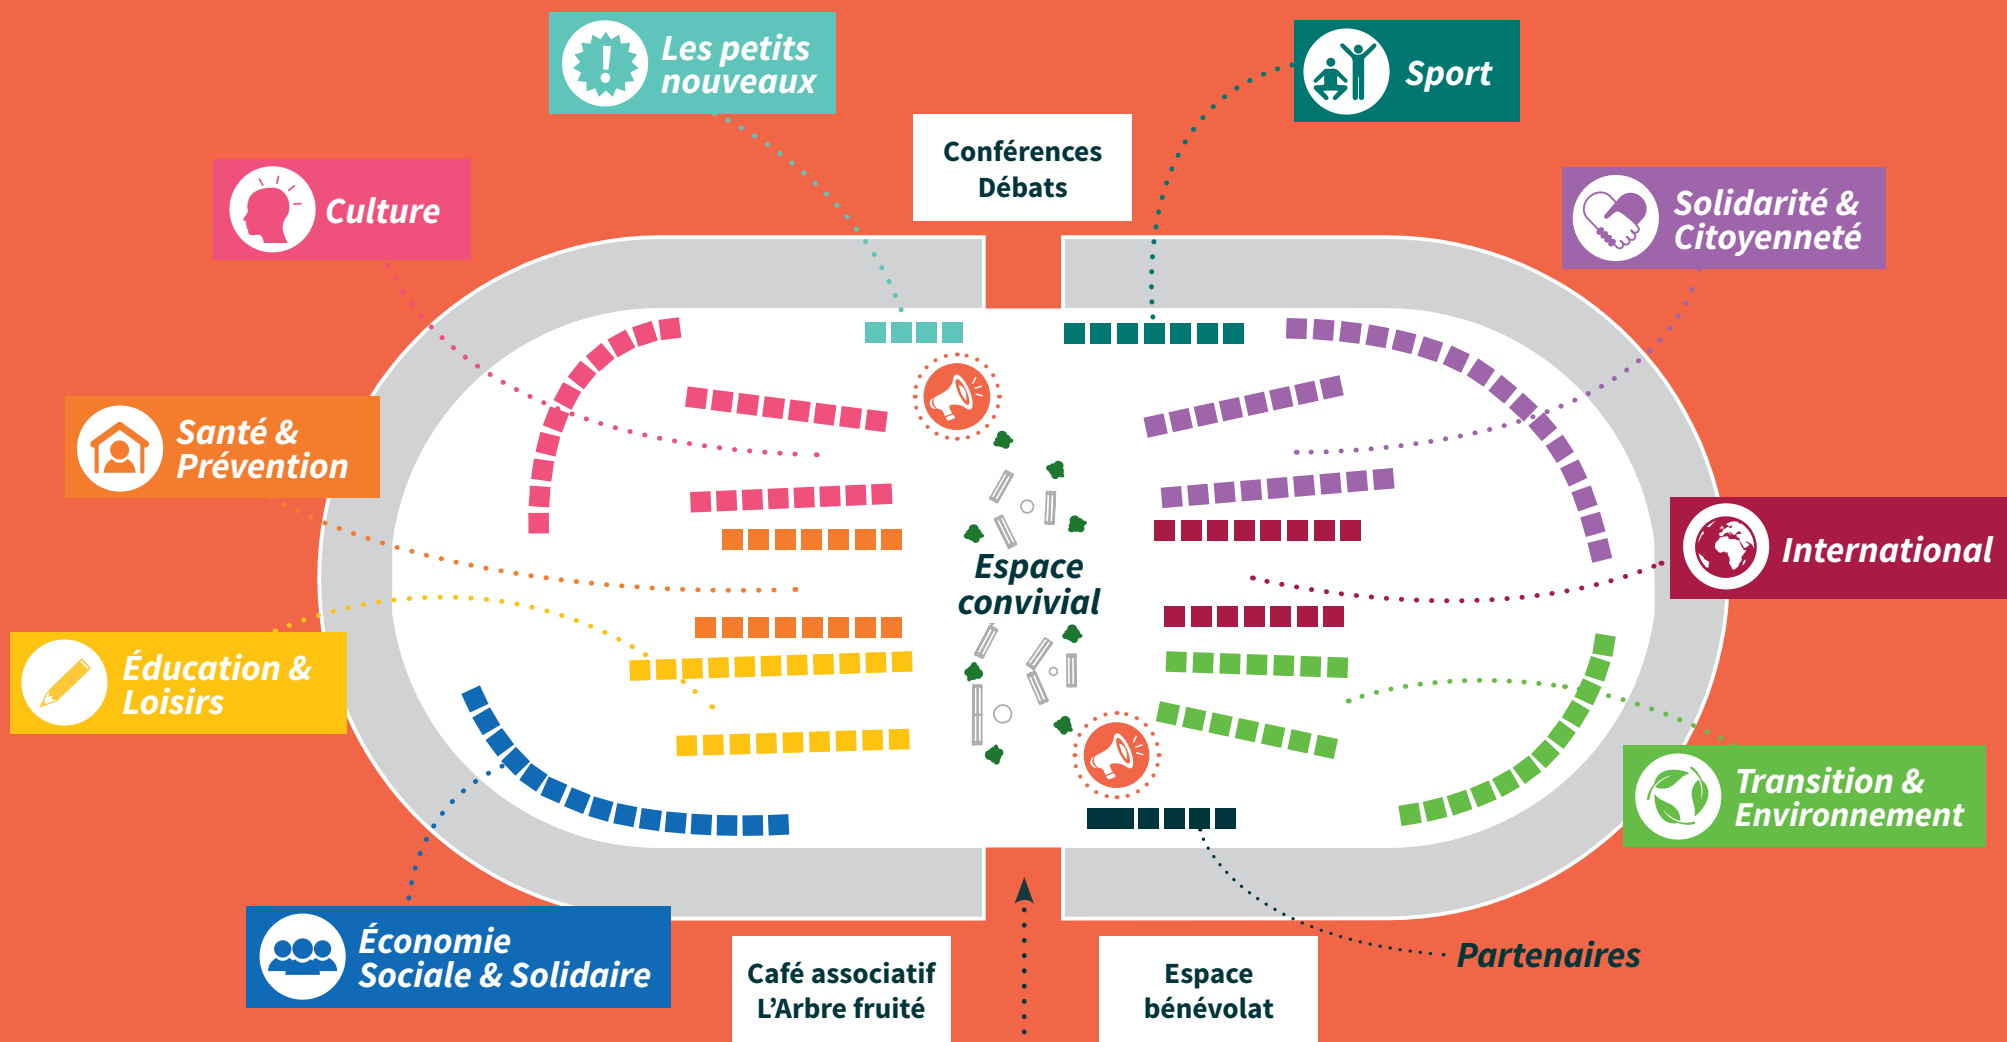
Les petits nouveaux

Sport

Conférences
Débats

Culture

Solidarité &
Citoyenneté

Santé &
Prévention

Espace
convivial

International

Éducation &
Loisirs

Transition &
Environnement

Économie
Sociale & Solidaire

Café associatif
L'Arbre fruité

Espace
bénévolat

Partenaires